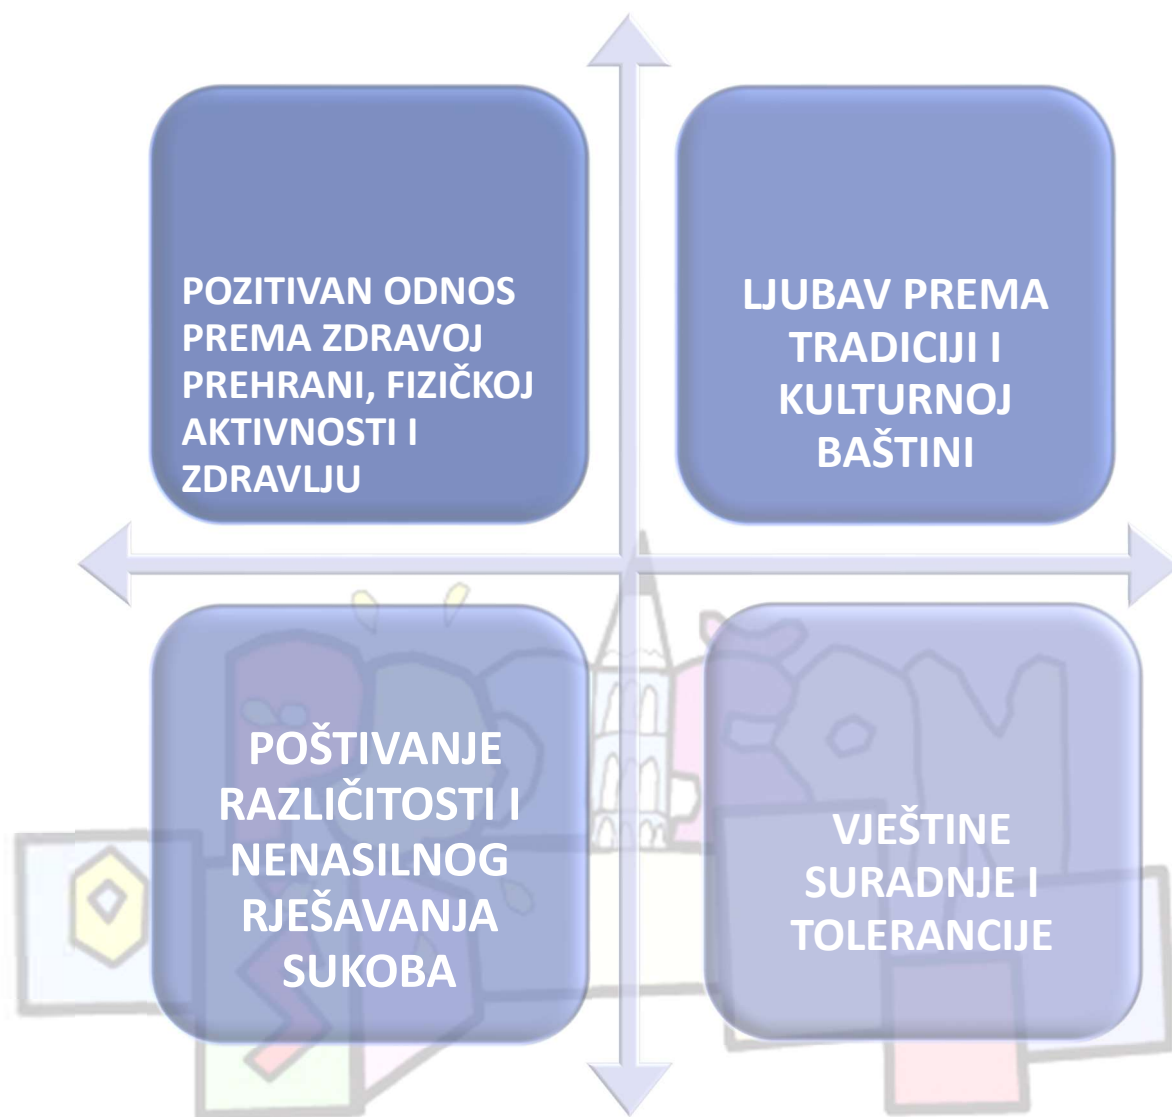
POZITIVAN ODNOS PREMA ZDRAVOJ PREHRANI, FIZIČKOJ AKTIVNOSTI I ZDRAVLJU

LJUBAV PREMA TRADICIJI I KULTURNOJ BAŠTINI

POŠTIVANJE RAZLIČITOSTI I NENASILNOG RJEŠAVANJA SUKOBA

VJEŠTINE SURADNJE I TOLERANCIJE